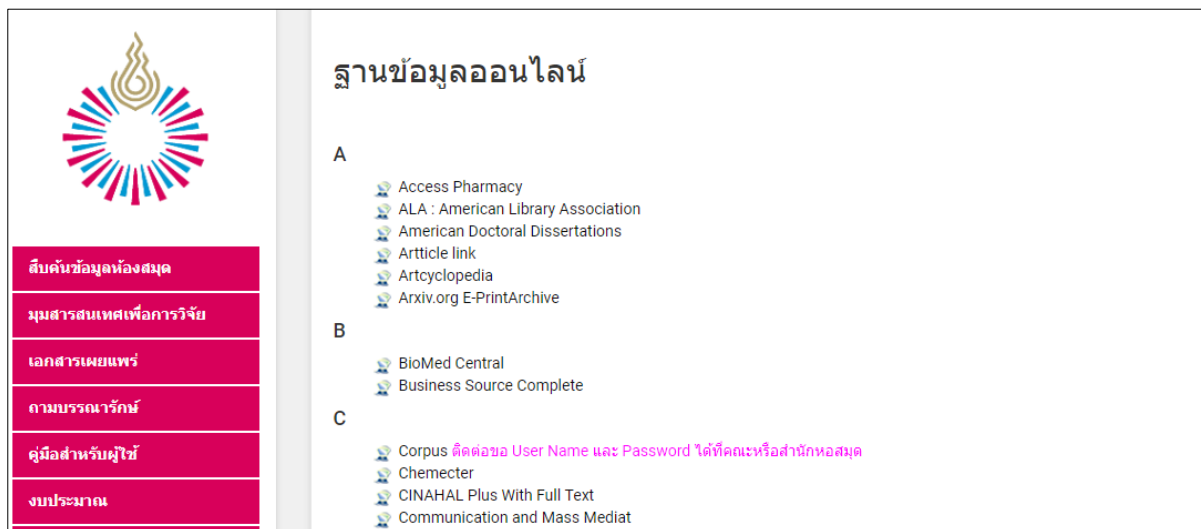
สืบค้นข้อมูลห้องสมุด
มุมสารสนเทศเพื่อการวิจัย
เอกสารเผยแพร่
ถามบรรณารักษ์
คู่มือสำหรับผู้ใช้
งบประมาณ

ฐานข้อมูลออนไลน์

A

Access Pharmacy
ALA : American Library Association
American Doctoral Dissertations
Artticle link
Artcyclopedia
Arxiv.org E-PrintArchive

B

BioMed Central
Business Source Complete

C

Corpus ติดต่อขอ User Name และ Password ได้ที่คณะหรือสำนักหอสมุด
Chemecter
CINAHAL Plus With Full Text
Communication and Mass Mediat